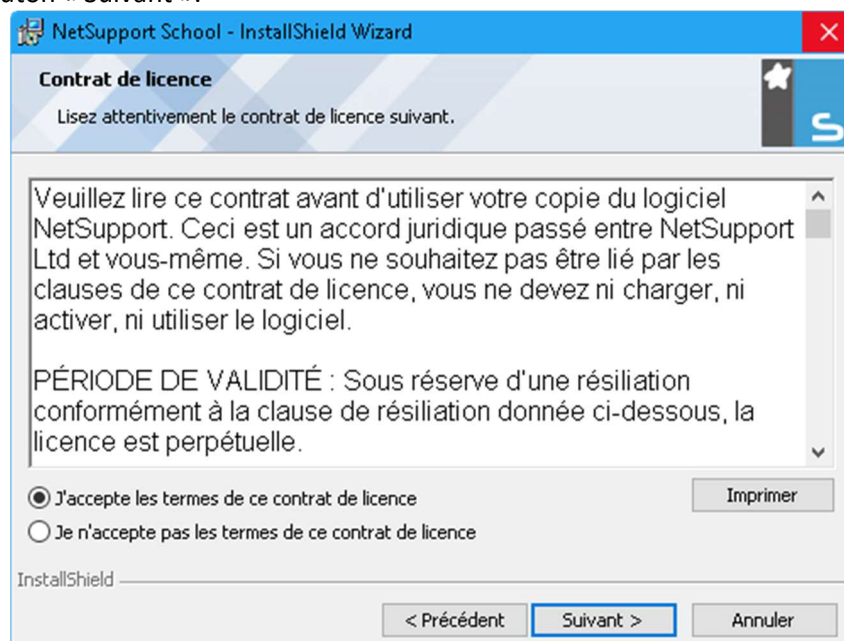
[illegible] « Suivant ».

NetSupport School - InstallShield Wizard

Contrat de licence

Lisez attentivement le contrat de licence suivant.

Veuillez lire ce contrat avant d'utiliser votre copie du logiciel NetSupport. Ceci est un accord juridique passé entre NetSupport Ltd et vous-même. Si vous ne souhaitez pas être lié par les clauses de ce contrat de licence, vous ne devez ni charger, ni activer, ni utiliser le logiciel.

PÉRIODE DE VALIDITÉ : Sous réserve d'une résiliation conformément à la clause de résiliation donnée ci-dessous, la licence est perpétuelle.

J'accepte les termes de ce contrat de licence

Je n'accepte pas les termes de ce contrat de licence

Imprimer

InstallShield

< Précédent

Suivant >

Annuler